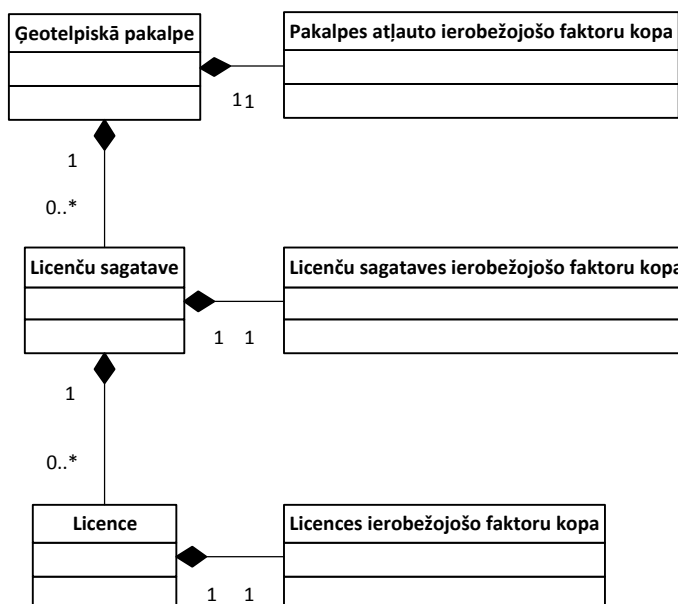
Ģeotelpiskā pakalpe

Pakalpes atļauto ierobežojošo faktoru kopa

1 1

1

0..*

Licenču sagatave

Licenču sagataves ierobežojošo faktoru kopa

1 1

1

0..*

Licence

Licences ierobežojošo faktoru kopa

1 1